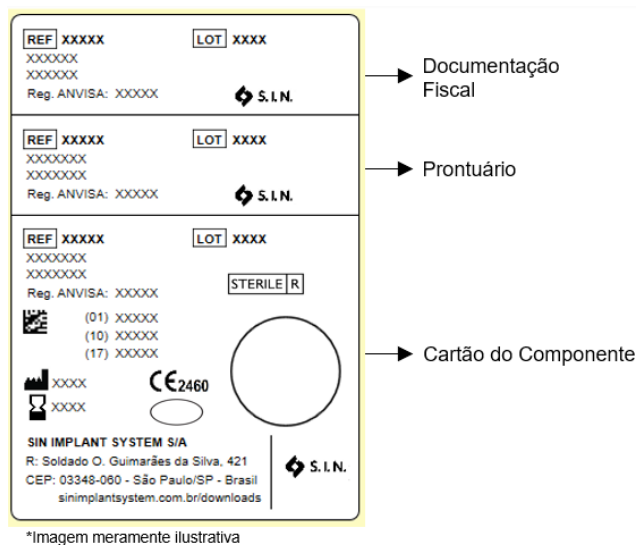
REF XXXXX
LOT XXXX
XXXXXX
XXXXXX
Reg. ANVISA: XXXXX
S.I.N.

Documentação Fiscal

REF XXXXX
LOT XXXX
XXXXXXX
XXXXXXX
Reg. ANVISA: XXXXX
S.I.N.

Prontuário

REF XXXXX
LOT XXXX
XXXXXXX
XXXXXXX
STERILE R
Reg. ANVISA: XXXXX
(01) XXXXX
(10) XXXXX
(17) XXXXX
XXXX
CE 2460
XXXX

Cartão do Componente

SIN IMPLANT SYSTEM S/A
R: Soldado O. Guimarães da Silva, 421
CEP: 03348-060 - São Paulo/SP - Brasil
sinimplantsystem.com.br/downloads
S.I.N.

*Imagem meramente ilustrativa